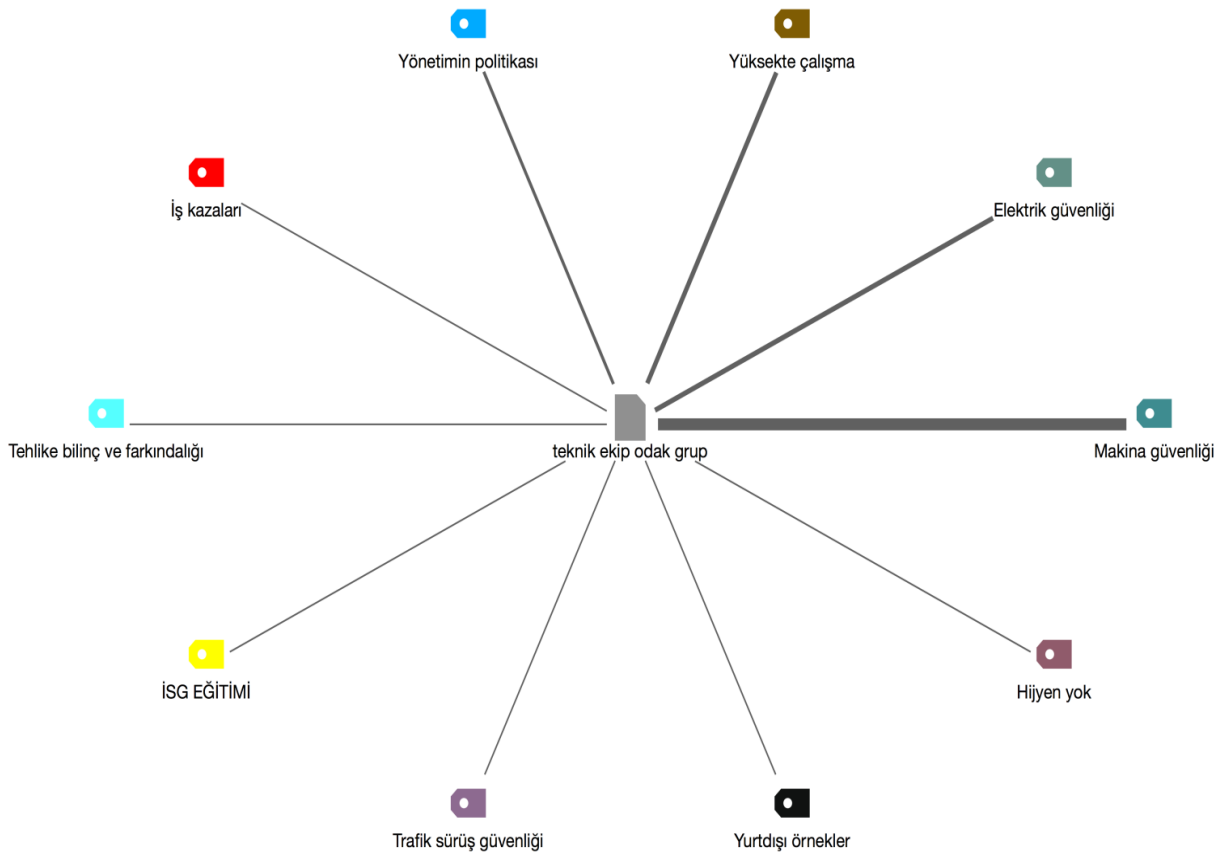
Yönetimin politikası

Yüksekte çalışma

İş kazaları

Elektrik güvenliği

Tehlike bilinç ve farkındalığı

teknik ekip odak grup

Makina güvenliği

İSG EĞİTİMİ

Hijyen yok

Trafik sürüş güvenliği

Yurtdışı örnekler